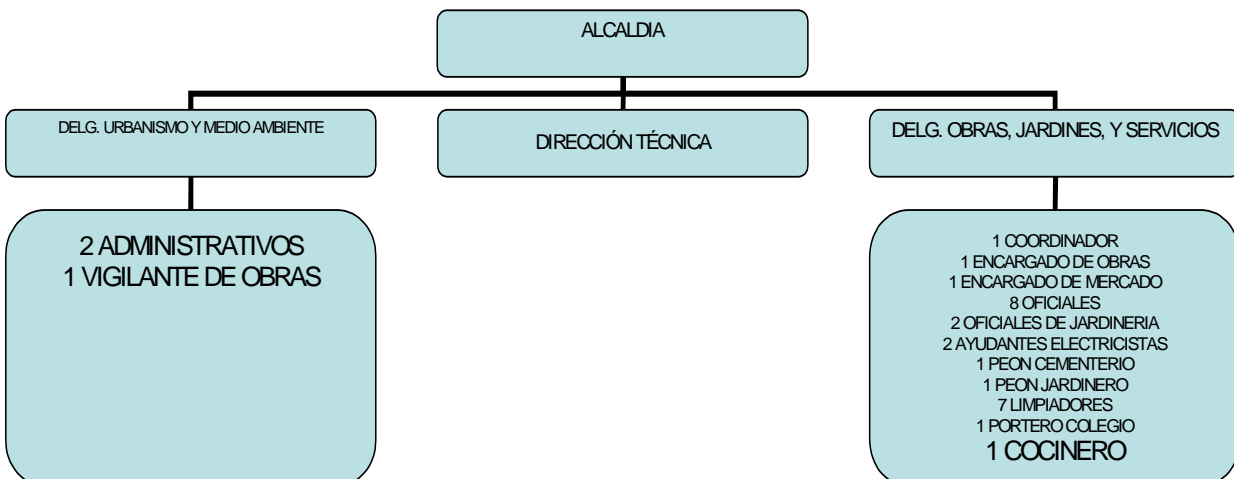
ALCALDIA

DELG. URBANISMO Y MEDIO AMBIENTE

DIRECCIÓN TÉCNICA

DELG. OBRAS, JARDINES, Y SERVICIOS

2 ADMINISTRATIVOS
1 VIGILANTE DE OBRAS

1 COORDINADOR
1 ENCARGADO DE OBRAS
1 ENCARGADO DE MERCADO
8 OFICIALES
2 OFICIALES DE JARDINERIA
2 AYUDANTES ELECTRICISTAS
1 PEON CEMENTERIO
1 PEON JARDINERO
7 LIMPIADORES
1 PORTERO COLEGIO
1 COCINERO